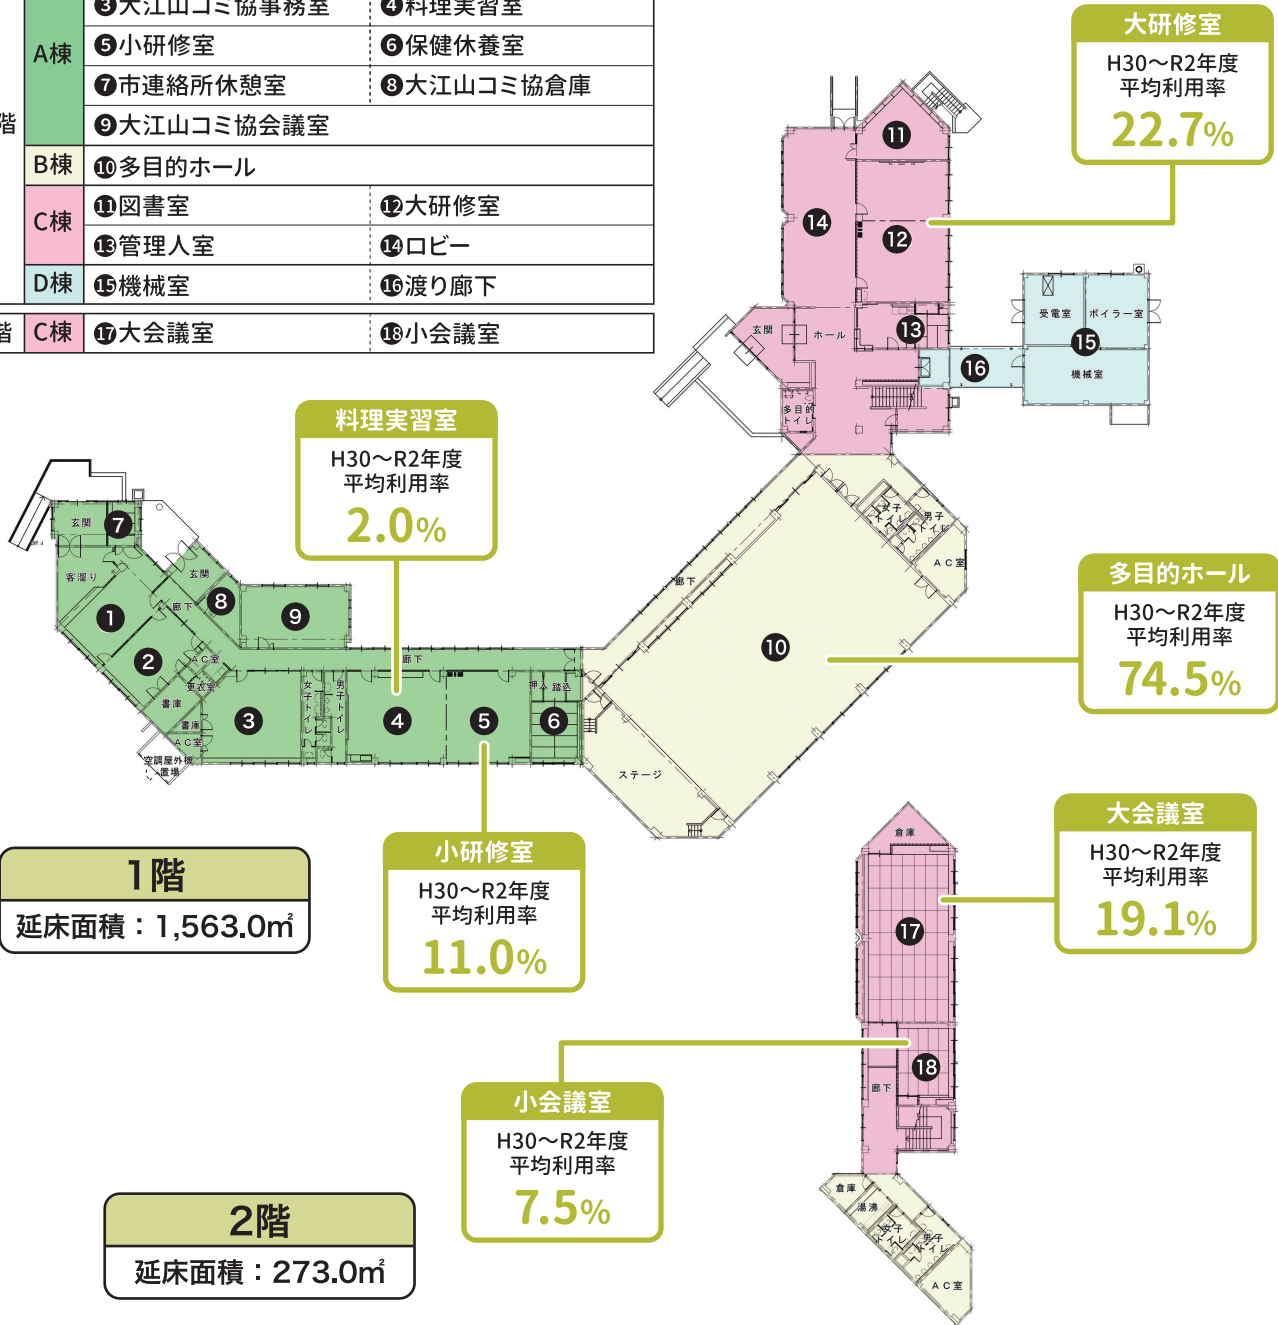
| 階 | A棟 | ❸大江山コミ協事務室 | ❹料理実習室 |
|---|---|---|---|
| | | ❺小研修室 | ❻保健休養室 |
| | | ❼市連絡所休憩室 | ❽大江山コミ協倉庫 |
| | | ❾大江山コミ協会議室 | |
| | B棟 | ❿多目的ホール | |
| | C棟 | ⓫図書室 | ⓬大研修室 |
| | | ⓭管理人室 | ⓮ロビー |
| | D棟 | ⓯機械室 | ⓰渡り廊下 |
| 階 | C棟 | ⓱大会議室 | ⓲小会議室 |

大研修室
H30〜R2年度
平均利用率
22.7%

料理実習室
H30〜R2年度
平均利用率
2.0%

多目的ホール
H30〜R2年度
平均利用率
74.5%

小研修室
H30〜R2年度
平均利用率
11.0%

大会議室
H30〜R2年度
平均利用率
19.1%

小会議室
H30〜R2年度
平均利用率
7.5%

1階
延床面積：1,563.0㎡

2階
延床面積：273.0㎡

玄関 7 客溜り 1 2 玄関 8 廊下 9 AC室 更衣室 書庫 書庫 AC室 空調屋外機置場 3 女子トイレ 男子トイレ 4 廊下 5 押入 踏込 6 ステージ 廊下 10 女子トイレ 男子トイレ AC室 11 14 12 玄関 ホール 13 多目的トイレ 16 受電室 ボイラー室 15 機械室 倉庫 17 18 廊下 倉庫 湯沸 女子トイレ 男子トイレ AC室